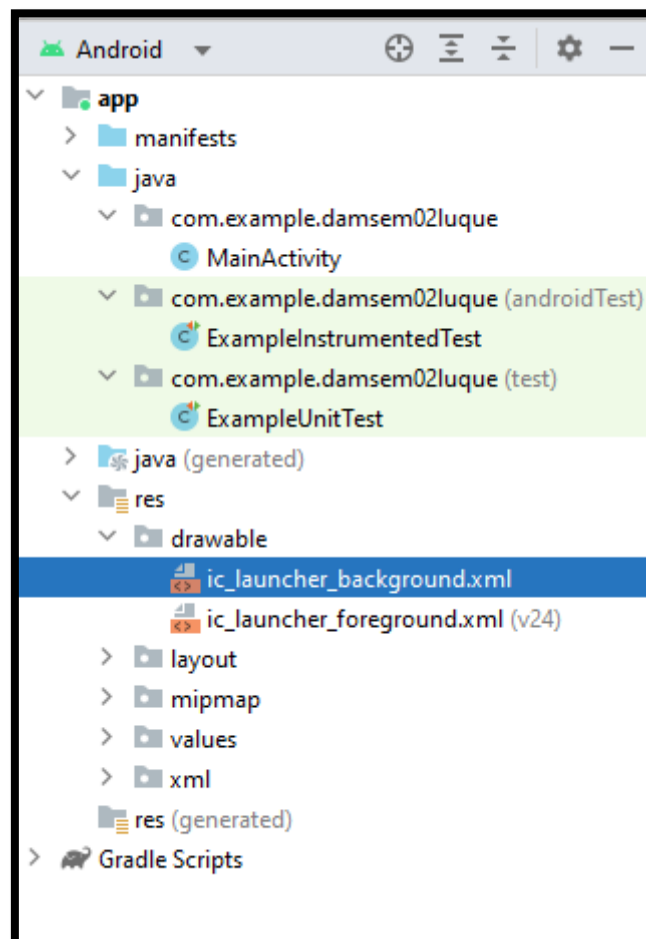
Android

app
manifests
java
com.example.damsem02luque
MainActivity
com.example.damsem02luque (androidTest)
ExampleInstrumentedTest
com.example.damsem02luque (test)
ExampleUnitTest
java (generated)
res
drawable
ic_launcher_background.xml
ic_launcher_foreground.xml (v24)
layout
mipmap
values
xml
res (generated)
Gradle Scripts